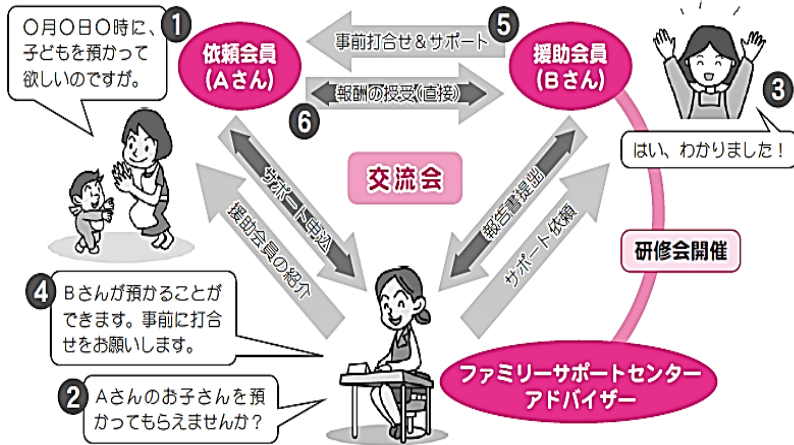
○月○日○時に、子どもを預かって欲しいのですが。

1

依頼会員
(Aさん)

事前打合せ＆サポート

5

援助会員
(Bさん)

報酬の授受(直接)

6

3

はい、わかりました！

サポート申込

援助会員の紹介

交流会

報告書提出

サポート依頼

研修会開催

4

Bさんが預かることができます。事前に打合せをお願いします。

2

Aさんのお子さんを預かってもらえませんか？

ファミリーサポートセンター
アドバイザー